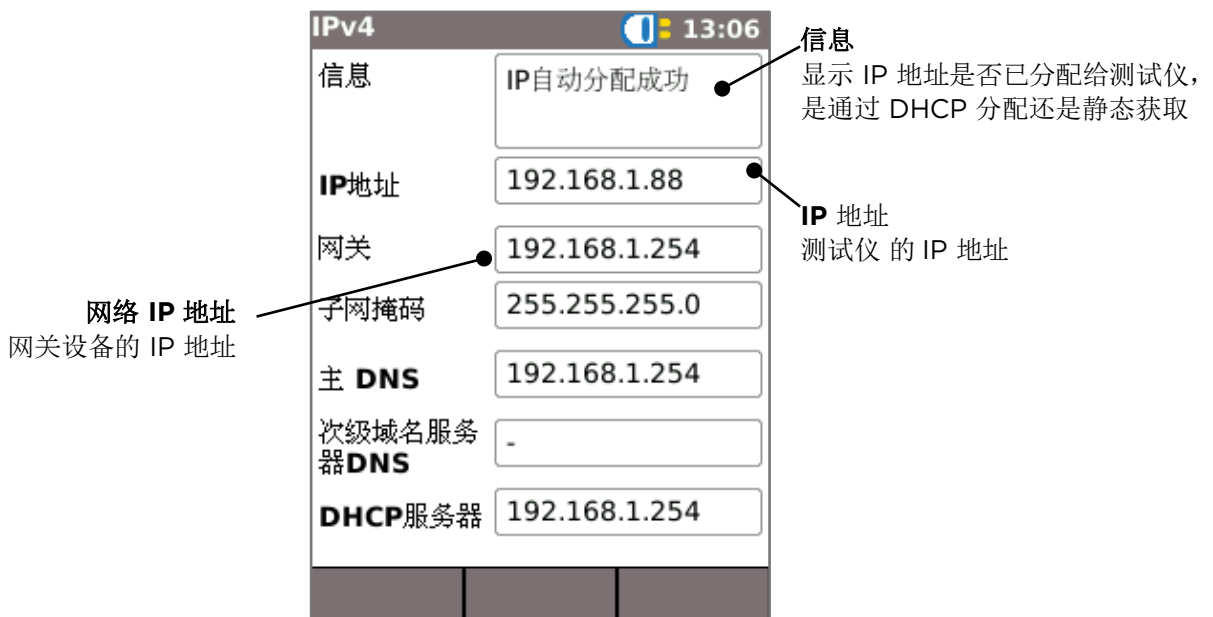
IPv4 13:06

信息
显示 IP 地址是否已分配给测试仪，是通过 DHCP 分配还是静态获取

IP 地址
测试仪 的 IP 地址

网络 IP 地址
网关设备的 IP 地址

| | |
|---|---|
| 信息 | IP自动分配成功 |
| IP地址 | 192.168.1.88 |
| 网关 | 192.168.1.254 |
| 子网掩码 | 255.255.255.0 |
| 主 DNS | 192.168.1.254 |
| 次级域名服务器DNS | - |
| DHCP服务器 | 192.168.1.254 |